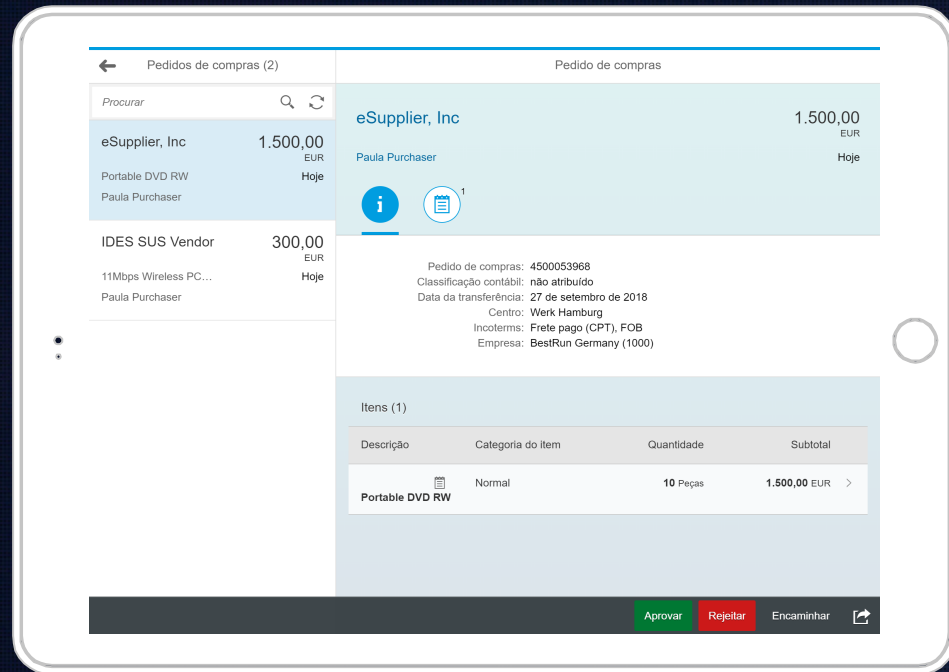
Pedidos de compras (2)

Procurar

eSupplier, Inc
1.500,00
EUR
Portable DVD RW
Hoje
Paula Purchaser

IDES SUS Vendor
300,00
EUR
11Mbps Wireless PC...
Hoje
Paula Purchaser

Pedido de compras

eSupplier, Inc
1.500,00
EUR
Paula Purchaser
Hoje

1

Pedido de compras: 4500053968
Classificação contábil: não atribuído
Data da transferência: 27 de setembro de 2018
Centro: Werk Hamburg
Incoterms: Frete pago (CPT), FOB
Empresa: BestRun Germany (1000)

Itens (1)

| Descrição | Categoria do item | Quantidade | Subtotal |
|---|---|---|---|
| Portable DVD RW | Normal | 10 Peças | 1.500,00 EUR |

Aprovar
Rejeitar
Encaminhar